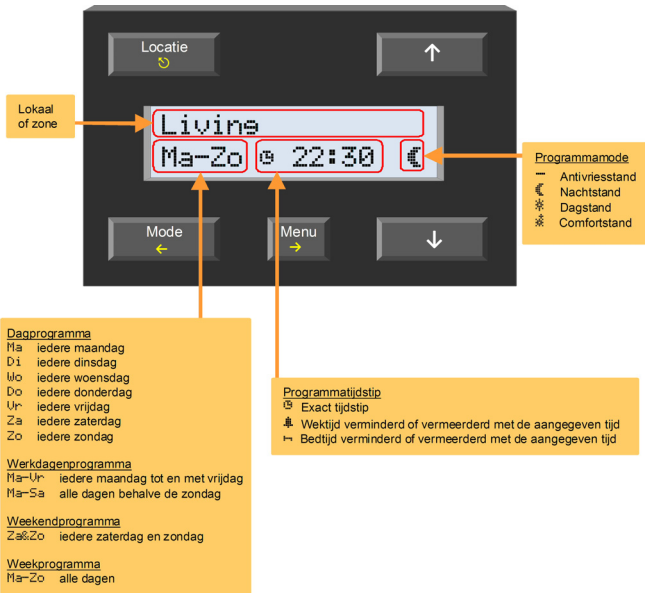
Locatie

Lokaal of zone

Living

Ma-Zo 22:30

Mode ←

Menu →

Programmamode
Antivriesstand
Nachtstand
Dagstand
Comfortstand

Dagprogramma
Ma iedere maandag
Di iedere dinsdag
Wo iedere woensdag
Do iedere donderdag
Vr iedere vrijdag
Za iedere zaterdag
Zo iedere zondag

Werkdagenprogramma
Ma-Vr iedere maandag tot en met vrijdag
Ma-Sa alle dagen behalve de zondag

Weekendprogramma
Za&Zo iedere zaterdag en zondag

Weekprogramma
Ma-Zo alle dagen

Programmatijdstip
Exact tijdstip
Wektijd verminderd of vermeerderd met de aangegeven tijd
Bedtijd verminderd of vermeerderd met de aangegeven tijd